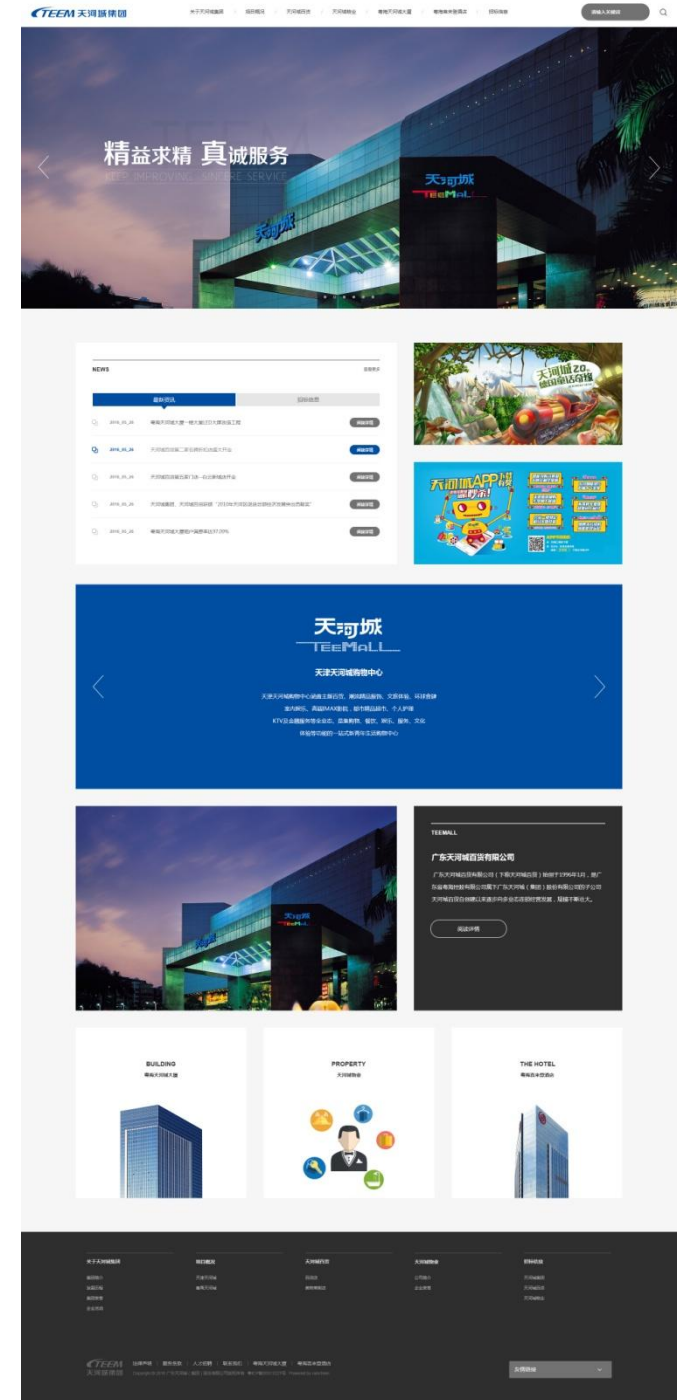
TEEM 天河城集团

关于天河城集团 | 招标概况 | 天河城百货 | 天河城物业 | 粤海天河城大厦 | 粤海喜来登酒店 | 招标信息

请输入关键词

精益求精 真诚服务
KEEP IMPROVING SINCERE SERVICE

天河城
TEEMALL

天河城

NEWS

查看更多

最新资讯 | 招标信息

2016_05_26 粤海天河城大厦一楼大堂已完成装修工程 阅读详情
2016_05_26 天河城百货第二家北京天河城盛大开业 阅读详情
2016_05_26 天河城百货首批门店一后边界组织开业 阅读详情
2016_05_26 天河城集团、天河城百货获得"2015年天河区提质创新经济发展突出贡献奖" 阅读详情
2016_05_26 粤海天河城大厦客户满意度达到99% 阅读详情

天河城 ZOO

天河城APP

天河城
TEEMALL

天津天河城购物中心

天津天河城购物中心涵盖主题百货、潮流精品服饰、文娱体验、环球美食
室内游乐、真4D IMAX影院、城市精品超市、个人护理
KTV及金融服务等业态，是集购物、餐饮、娱乐、服务、文化
休闲等功能的一站式体验生活购物中心

TEEMALL

广东天河城百货有限公司

广东天河城百货有限公司（下称天河城百货）创建于1996年1月，是广东粤海控股有限公司属下广东天河城（集团）股份有限公司的子公司天河城百货自创建以来通过不断多业态连锁的发展，规模不断壮大。

阅读详情

BUILDING
粤海天河城大厦

PROPERTY
天河城物业

THE HOTEL
粤海喜来登酒店

关于天河城集团 | 我们概况 | 天河城百货 | 天河城物业 | 招标信息

TEEM 天河城集团

法律声明 | 服务条款 | 人才招聘 | 联系我们 | 粤海天河城大厦 | 粤海喜来登酒店

友情链接